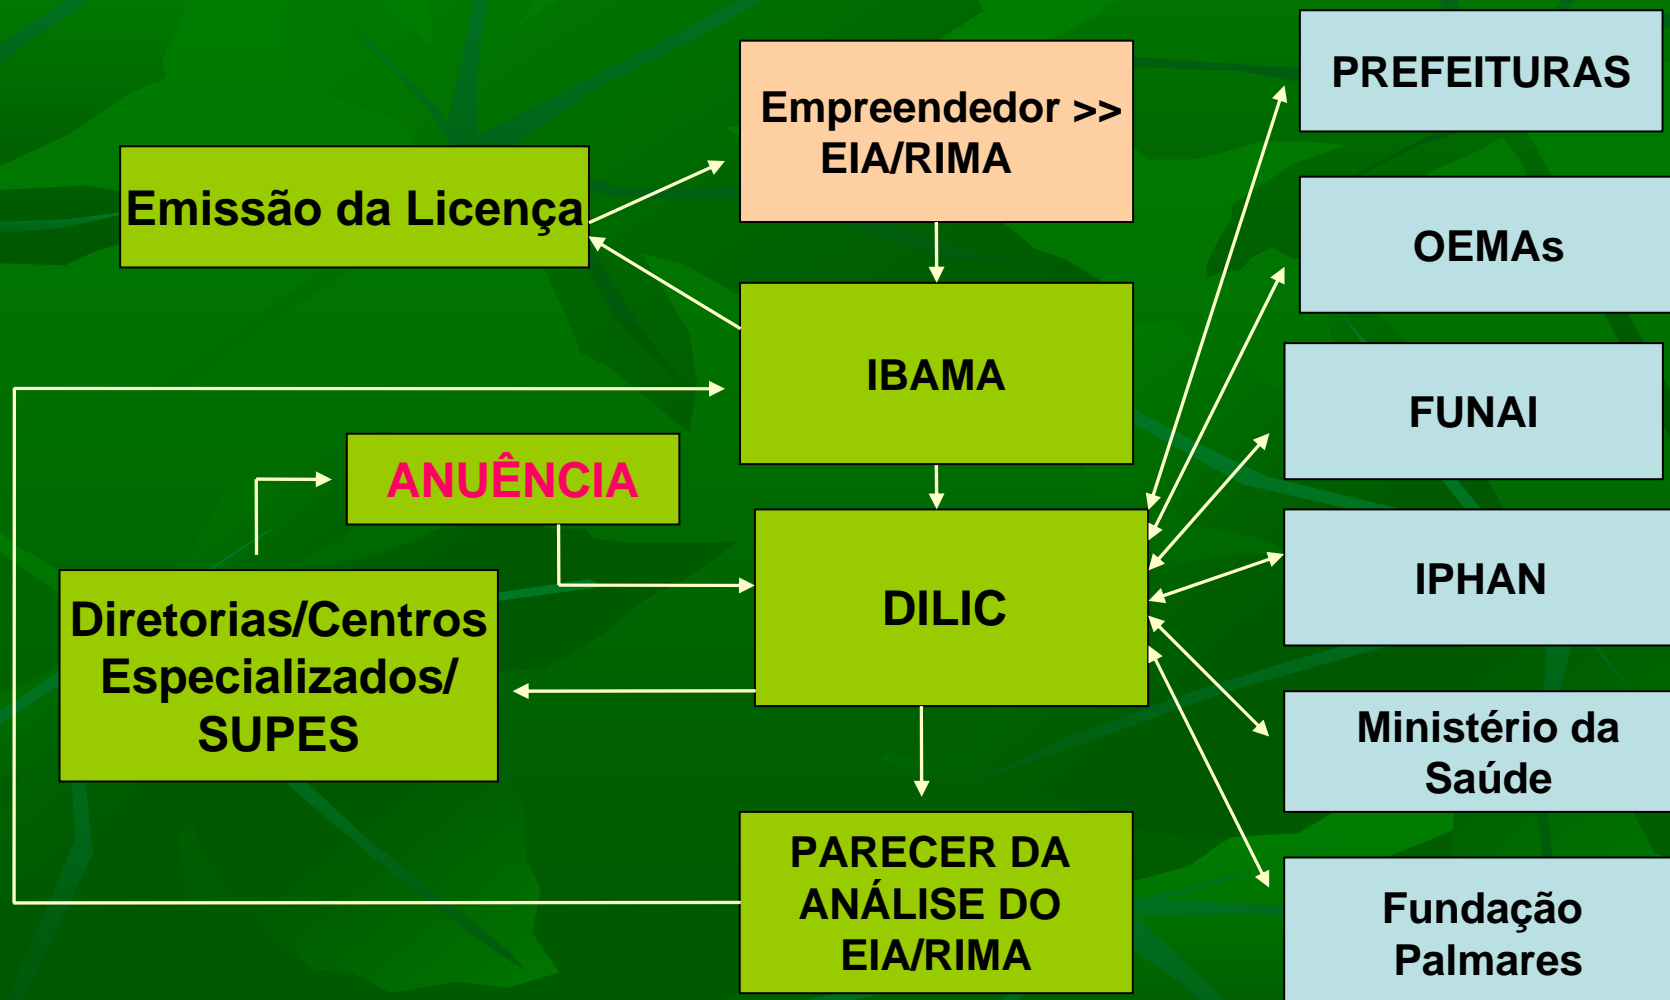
Emissão da Licença

Empreendedor >> EIA/RIMA

IBAMA

ANUÊNCIA

DILIC

Diretorias/Centros Especializados/ SUPES

PARECER DA ANÁLISE DO EIA/RIMA

PREFEITURAS

OEMAs

FUNAI

IPHAN

Ministério da Saúde

Fundação Palmares